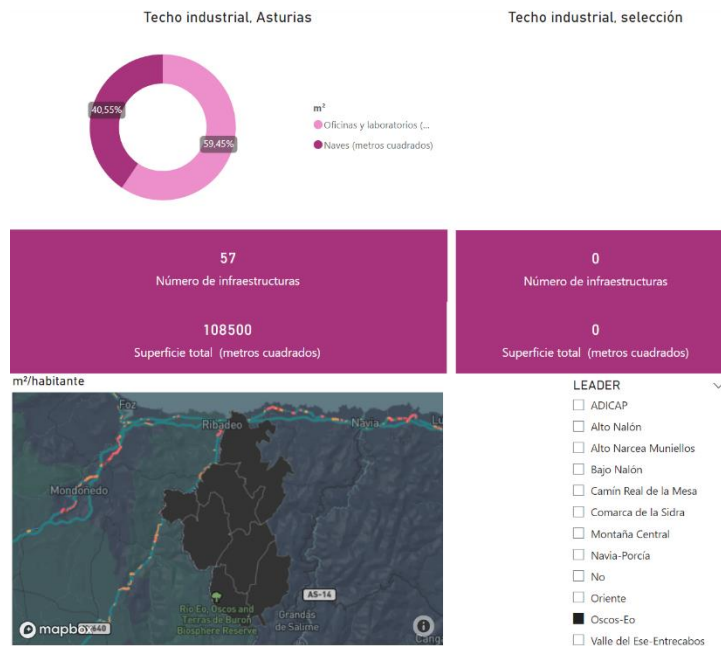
Techo industrial, Asturias

Techo industrial, selección

40,55%

59,45%

m²

Oficinas y laboratorios (...

Naves (metros cuadrados)

57

Número de infraestructuras

108500

Superficie total (metros cuadrados)

0

Número de infraestructuras

0

Superficie total (metros cuadrados)

m²/habitante

Foz

Ribadeo

Navia

Mondoñedo

AS-14

Río Eo, Oscos and Terras de Burón Biosphere Reserve

Grandas de Salime

mapbox

LEADER

ADICAP

Alto Nalón

Alto Narcea Muniellos

Bajo Nalón

Camín Real de la Mesa

Comarca de la Sidra

Montaña Central

Navia-Porcía

No

Oriente

Oscos-Eo

Valle del Ese-Entrecabos